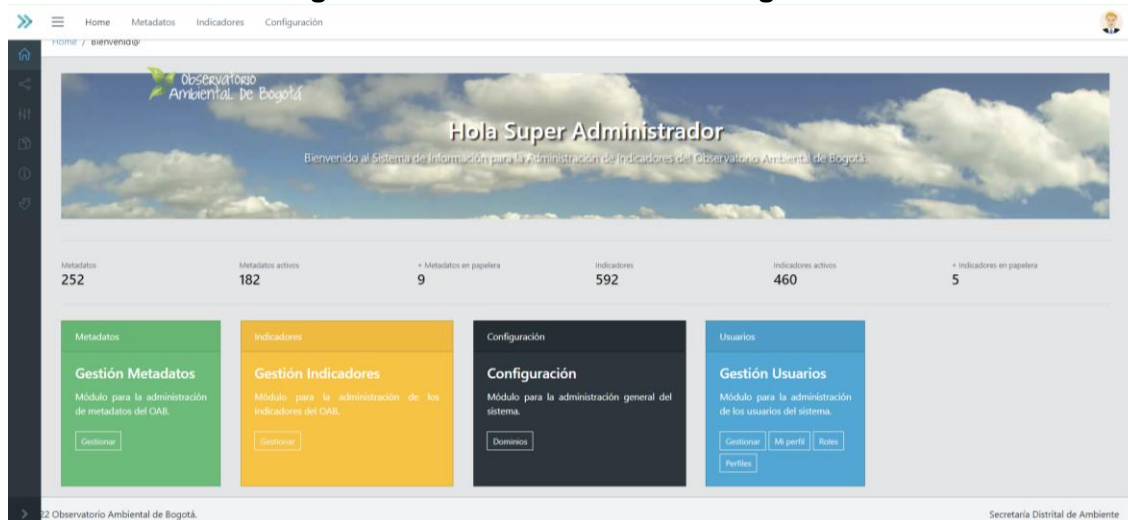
Home Metadatos Indicadores Configuración

Home / Bienvenid@

Observatorio Ambiental de Bogotá

Hola Super Administrador

Bienvenido al Sistema de Información para la Administración de Indicadores del Observatorio Ambiental de Bogotá.

| Metadatos | Metadatos activos | + Metadatos en papelera | Indicadores | Indicadores activos | + Indicadores en papelera |
|---|---|---|---|---|---|
| 252 | 182 | 9 | 592 | 460 | 5 |

Metadatos

Gestión Metadatos

Módulo para la administración de metadatos del OAB.

Gestionar

Indicadores

Gestión Indicadores

Módulo para la administración de los indicadores del OAB.

Gestionar

Configuración

Configuración

Módulo para la administración general del sistema.

Dominios

Usuarios

Gestión Usuarios

Módulo para la administración de los usuarios del sistema.

Gestionar Mi perfil Roles Perfiles

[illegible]22 Observatorio Ambiental de Bogotá.

Secretaría Distrital de Ambiente